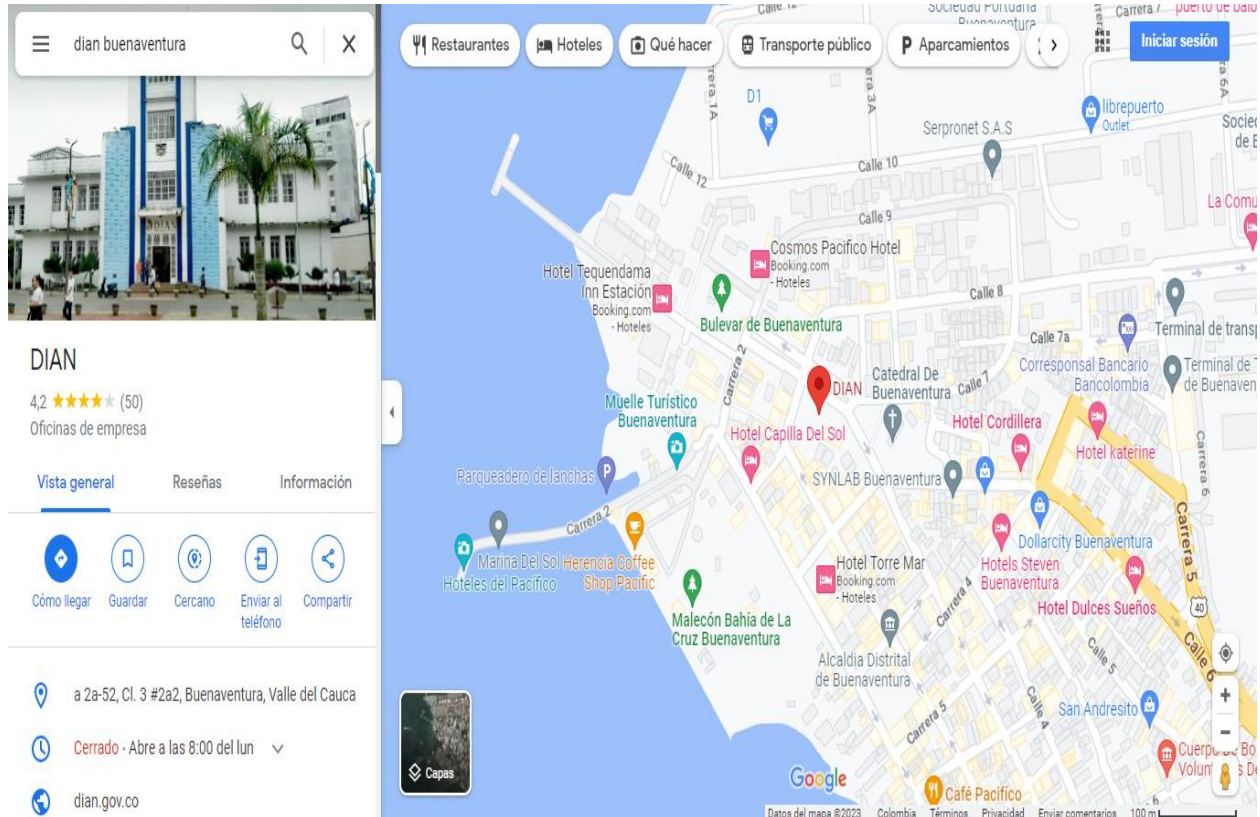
dian buenaventura

DIAN
4,2 ★★★★★ (50)
Oficinas de empresa

Vista general
Reseñas
Información

Cómo llegar
Guardar
Cercano
Enviar al teléfono
Compartir

a 2a-52, Cl. 3 #2a2, Buenaventura, Valle del Cauca
Cerrado · Abre a las 8:00 del lun
dian.gov.co

Restaurantes
Hoteles
Qué hacer
Transporte público
Aparcamientos
Iniciar sesión

D1
librepuerto Outlet
Serpronet S.A.S
Calle 12
Calle 10
Calle 9
Cosmos Pacifico Hotel Booking.com - Hoteles
Hotel Tequendama Inn Estación Booking.com - Hoteles
Calle 8
Bulevar de Buenaventura
Calle 7a
Terminal de transp
Corresponsal Bancario Bancolombia
Terminal de de Buenaven
DIAN
Catedral De Buenaventura
Calle 7
Carrera 2
Muelle Turístico Buenaventura
Hotel Capilla Del Sol
Hotel Cordillera
Hotel katerine
Parqueadero de lanchas
SYNLAB Buenaventura
Carrera 2
Dollarcity Buenaventura
Marina Del Sol Hoteles del Pacifico
Herencia Coffee Shop Pacific
Hotel Torre Mar Booking.com - Hoteles
Hotels Steven Buenaventura
Hotel Dulces Sueños
Carrera 5
Calle 6
Malecón Bahía de La Cruz Buenaventura
Alcaldía Distrital de Buenaventura
Carrera 4
Carrera 5
San Andresito
Capas
Google
Café Pacífico
Cuerpo Volun
La Comu
Carrera 1A
Carrera 3A
Carrera 6A
40
Datos del mapa ©2023 Colombia Términos Privacidad Enviar comentarios 100 m